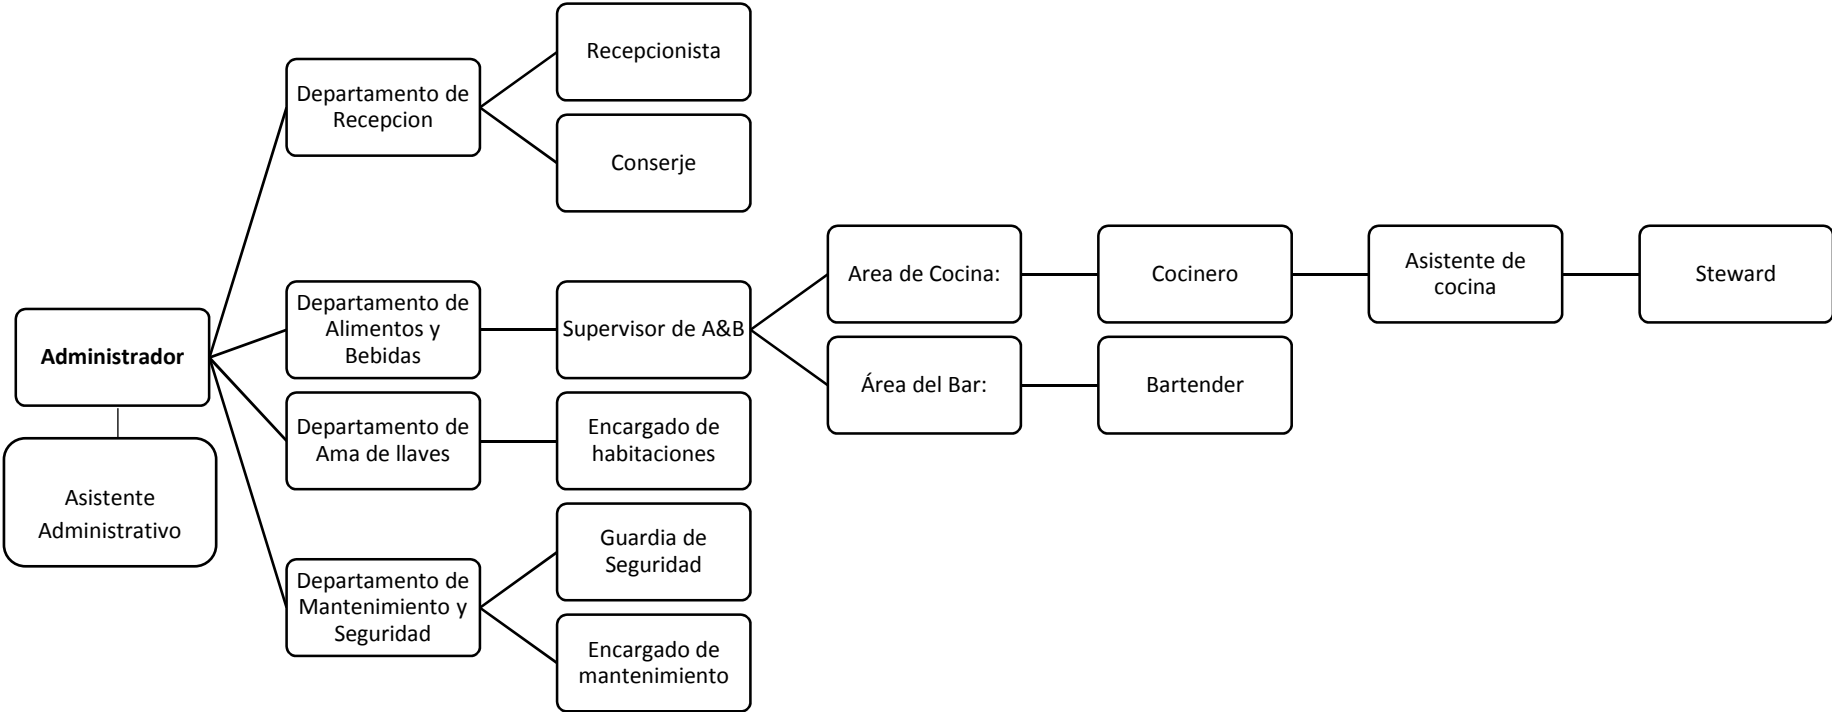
Administrador

Asistente Administrativo

Departamento de Recepcion

Recepcionista

Conserje

Departamento de Alimentos y Bebidas

Supervisor de A&B

Area de Cocina:

Cocinero

Asistente de cocina

Steward

Área del Bar:

Bartender

Departamento de Ama de llaves

Encargado de habitaciones

Departamento de Mantenimiento y Seguridad

Guardia de Seguridad

Encargado de mantenimiento